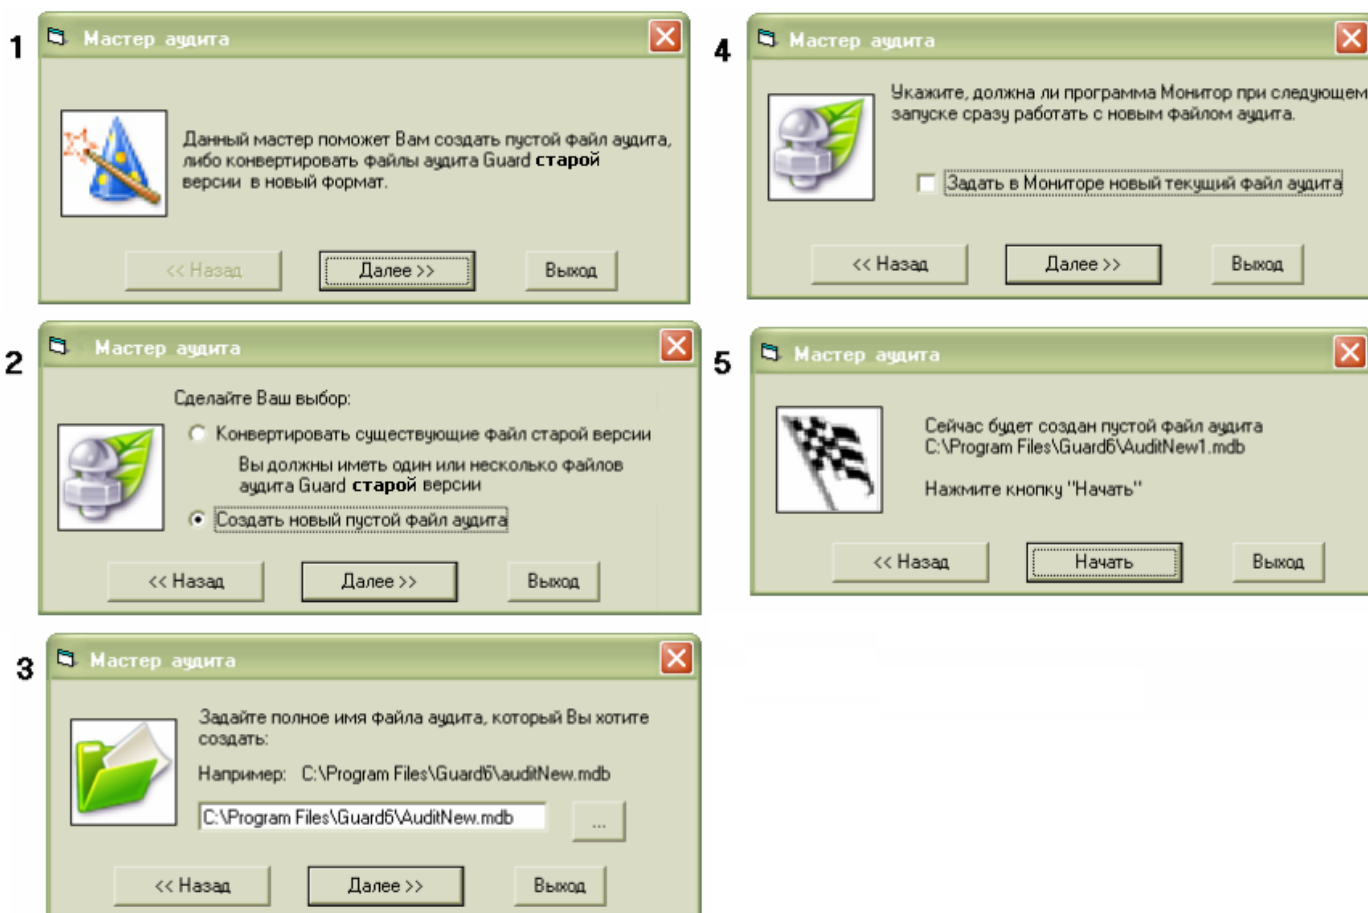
1

Мастер аудита

Данный мастер поможет Вам создать пустой файл аудита, либо конвертировать файлы аудита Guard **старой** версии в новый формат.

<< Назад | Далее >> | Выход

2

Мастер аудита

Сделайте Ваш выбор:

Конвертировать существующие файл старой версии

Вы должны иметь один или несколько файлов аудита Guard **старой** версии

Создать новый пустой файл аудита

<< Назад | Далее >> | Выход

3

Мастер аудита

Задайте полное имя файла аудита, который Вы хотите создать:

Например: C:\Program Files\Guard6\auditNew.mdb

C:\Program Files\Guard6\AuditNew.mdb

...

<< Назад | Далее >> | Выход

4

Мастер аудита

Укажите, должна ли программа Монитор при следующем запуске сразу работать с новым файлом аудита.

Задать в Мониторе новый текущий файл аудита

<< Назад | Далее >> | Выход

5

Мастер аудита

Сейчас будет создан пустой файл аудита C:\Program Files\Guard6\AuditNew1.mdb

Нажмите кнопку "Начать"

<< Назад | Начать | Выход